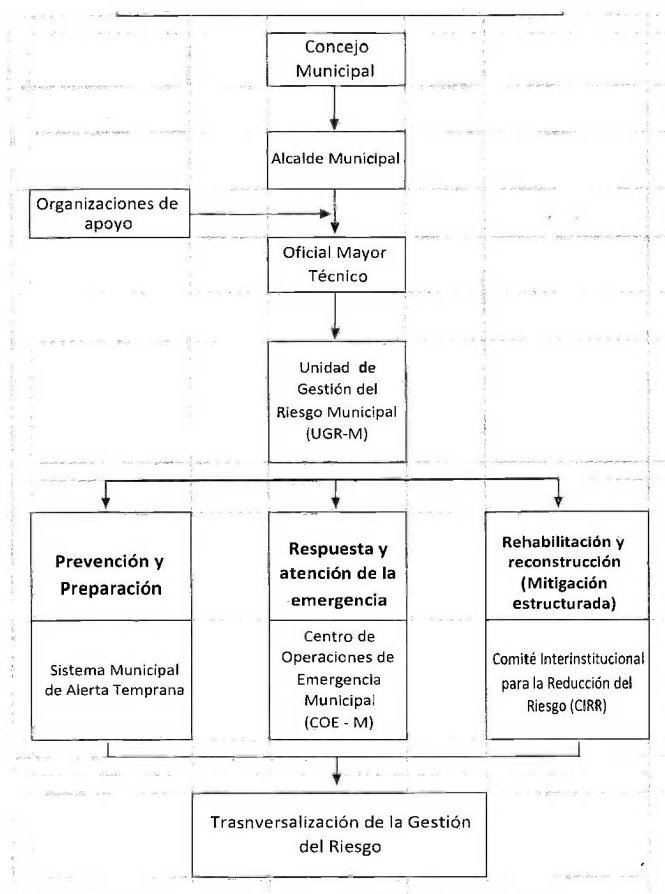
Concejo Municipal

Alcalde Municipal

Organizaciones de apoyo

Oficial Mayor Técnico

Unidad de Gestión del Riesgo Municipal (UGR-M)

Prevención y Preparación

Sistema Municipal de Alerta Temprana

Respuesta y atención de la emergencia

Centro de Operaciones de Emergencia Municipal (COE - M)

Rehabilitación y reconstrucción (Mitigación estructurada)

Comité Interinstitucional para la Reducción del Riesgo (CIRR)

Trasnversalización de la Gestión del Riesgo